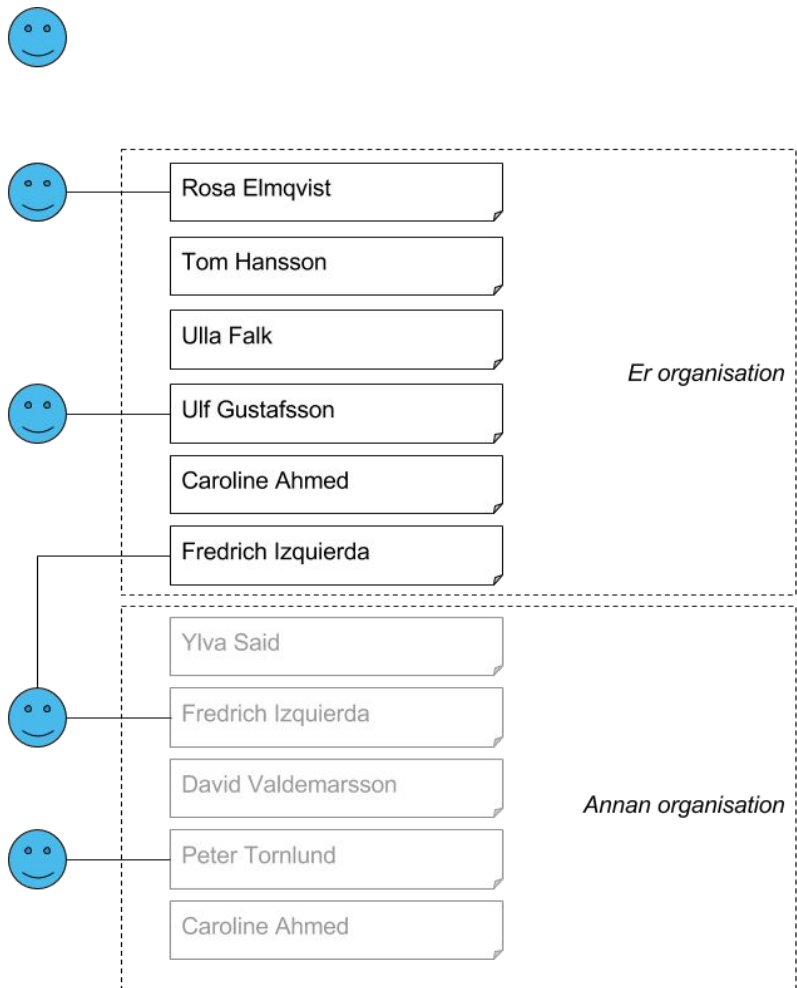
Rosa Elmqvist

Tom Hansson

Ulla Falk

Er organisation

Ulf Gustafsson

Caroline Ahmed

Fredrich Izquierda

Ylva Said

Fredrich Izquierda

David Valdemarsson

Annan organisation

Peter Tornlund

Caroline Ahmed